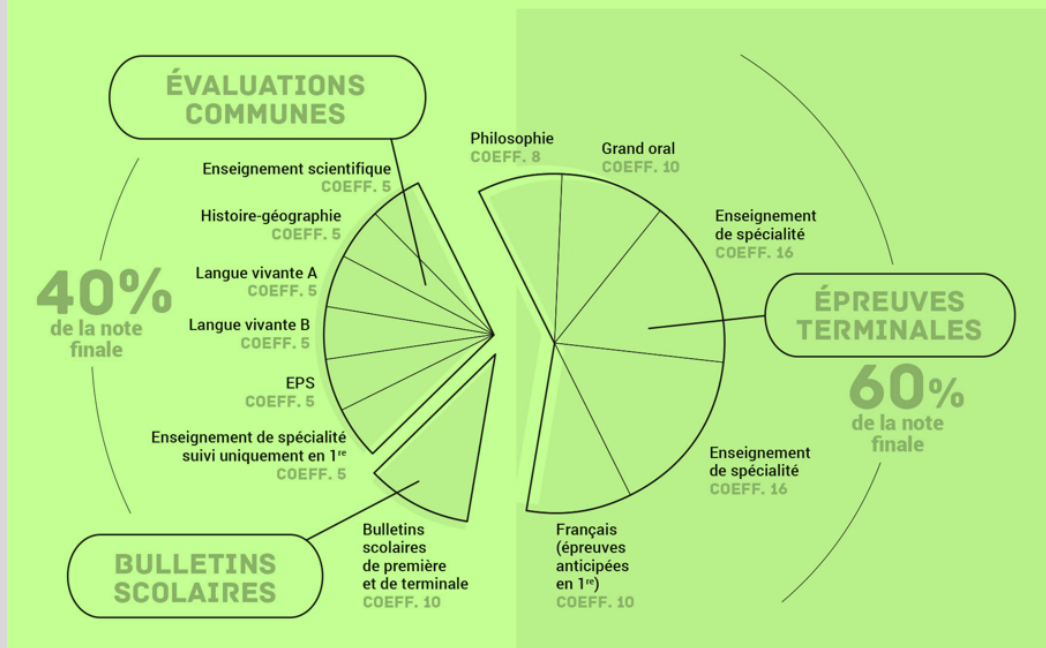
ÉVALUATIONS COMMUNES

Enseignement scientifique
COEFF. 5

Histoire-géographie
COEFF. 5

Langue vivante A
COEFF. 5

Langue vivante B
COEFF. 5

EPS
COEFF. 5

Enseignement de spécialité suivi uniquement en 1$^{re}$
COEFF. 5

40%
de la note finale

BULLETINS SCOLAIRES

Bulletins scolaires de première et de terminale
COEFF. 10

Philosophie
COEFF. 8

Grand oral
COEFF. 10

Enseignement de spécialité
COEFF. 16

ÉPREUVES TERMINALES

60%
de la note finale

Enseignement de spécialité
COEFF. 16

Français (épreuves anticipées en 1$^{re}$)
COEFF. 10